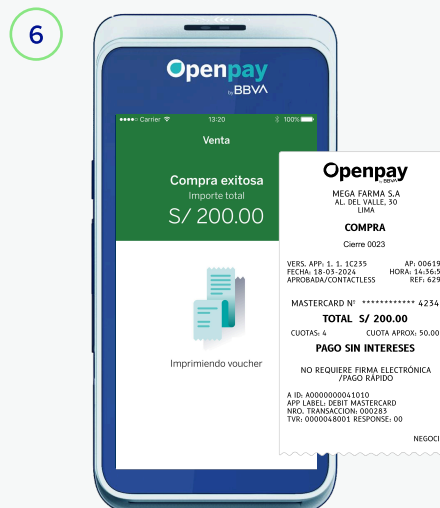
6

Openpay by BBVA

●●●●○ Carrier 13:20 100%

Venta

Compra exitosa
Importe total
S/ 200.00

Imprimiendo voucher

Openpay
by BBVA

MEGA FARMA S.A
AL. DEL VALLE, 30
LIMA

COMPRA

Cierre 0023

VERS. APP: 1. 1. 1C235 AP: 00619
FECHA: 18-03-2024 HORA: 14:36:5
APROBADA/CONTACTLESS REF: 629

MASTERCARD Nº ************ 4234

TOTAL S/ 200.00

CUOTAS: 4 CUOTA APROX: 50.00

PAGO SIN INTERESES

NO REQUIERE FIRMA ELECTRÓNICA
/PAGO RÁPIDO

A ID: A0000000041010
APP LABEL: DEBIT MASTERCARD
NRO. TRANSACCION: 000283
TVR: 0000048001 RESPONSE: 00

NEGOCI